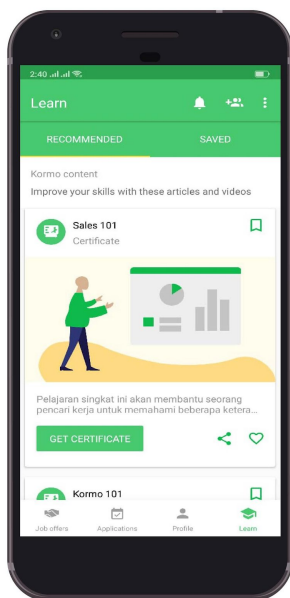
2:40

Learn

RECOMMENDED

SAVED

Kormo content

Improve your skills with these articles and videos

Sales 101

Certificate

Pelajaran singkat ini akan membantu seorang pencari kerja untuk memahami beberapa ketera...

GET CERTIFICATE

Kormo 101

Job offers

Applications

Profile

Learn